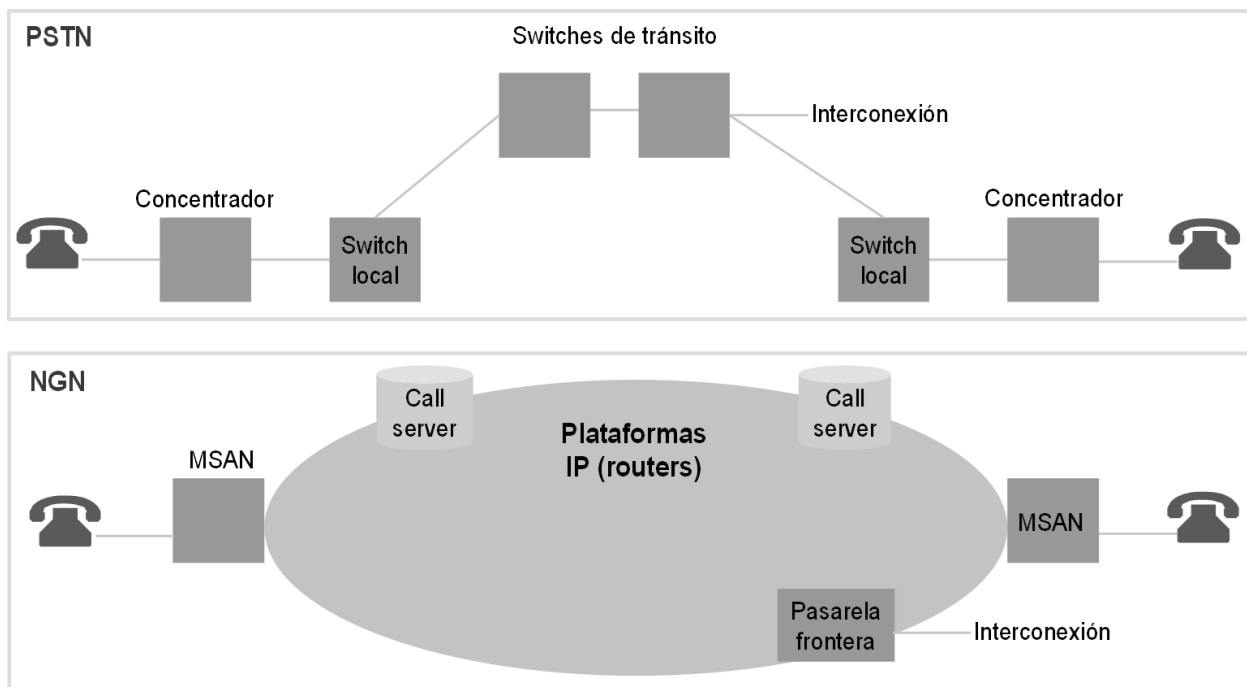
PSTN

Switches de tránsito

Interconexión

Concentrador

Switch local

Switch local

Concentrador

NGN

Call server

Call server

Plataformas IP (routers)

MSAN

MSAN

Pasarela frontera

Interconexión